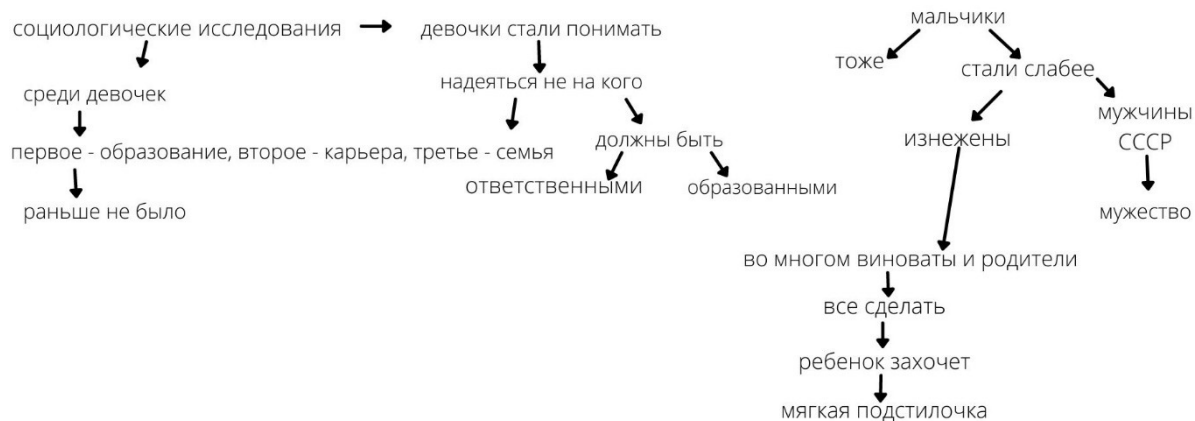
социологические исследования

среди девочек

первое - образование, второе - карьера, третье - семья

раньше не было

девочки стали понимать

надеяться не на кого

должны быть

ответственными

образованными

мальчики

тоже

стали слабее

изнежены

мужчины СССР

мужество

во многом виноваты и родители

все сделать

ребенок захочет

мягкая подстилочка